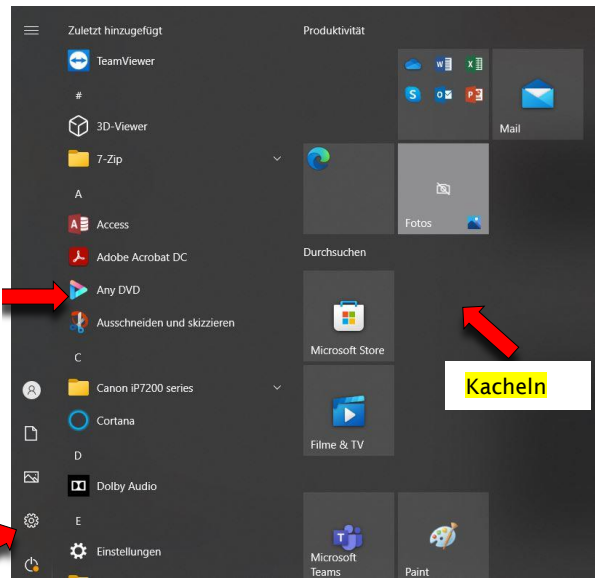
Zuletzt hinzugefügt

TeamViewer

#

3D-Viewer

7-Zip

A

Access

Adobe Acrobat DC

Any DVD

Ausschneiden und skizzieren

C

Canon iP7200 series

Cortana

D

Dolby Audio

E

Einstellungen

Produktivität

Mail

Fotos

Durchsuchen

Microsoft Store

Filme & TV

Microsoft Teams

Paint

Kacheln